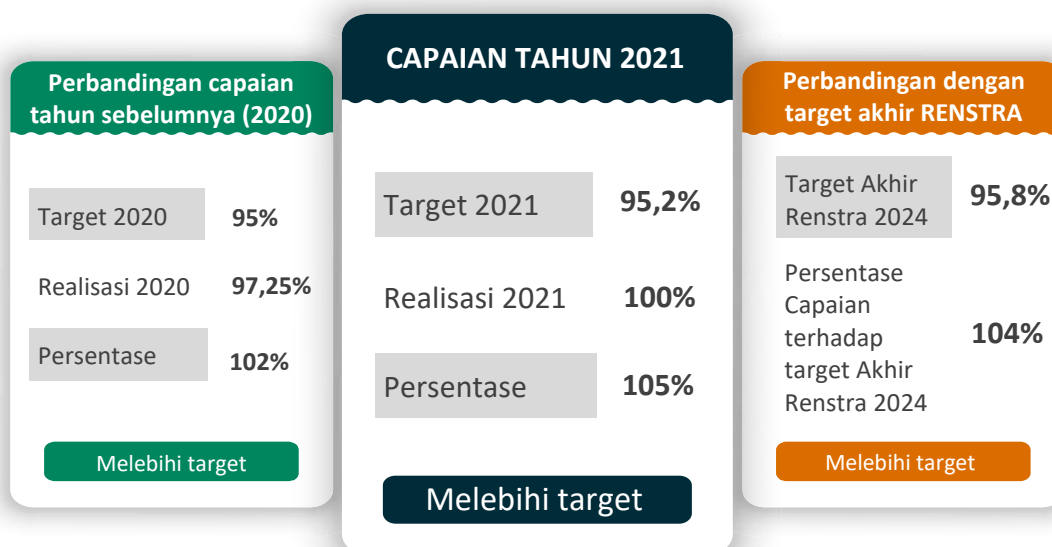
Perbandingan capaian tahun sebelumnya (2020)

| | |
|---|---|
| Target 2020 | 95% |
| Realisasi 2020 | 97,25% |
| Persentase | 102% |

Melebihi target

CAPAIAN TAHUN 2021

| | |
|---|---|
| Target 2021 | 95,2% |
| Realisasi 2021 | 100% |
| Persentase | 105% |

Melebihi target

Perbandingan dengan target akhir RENSTRA

| | |
|---|---|
| Target Akhir Renstra 2024 | 95,8% |
| Persentase Capaian terhadap target Akhir Renstra 2024 | 104% |

Melebihi target